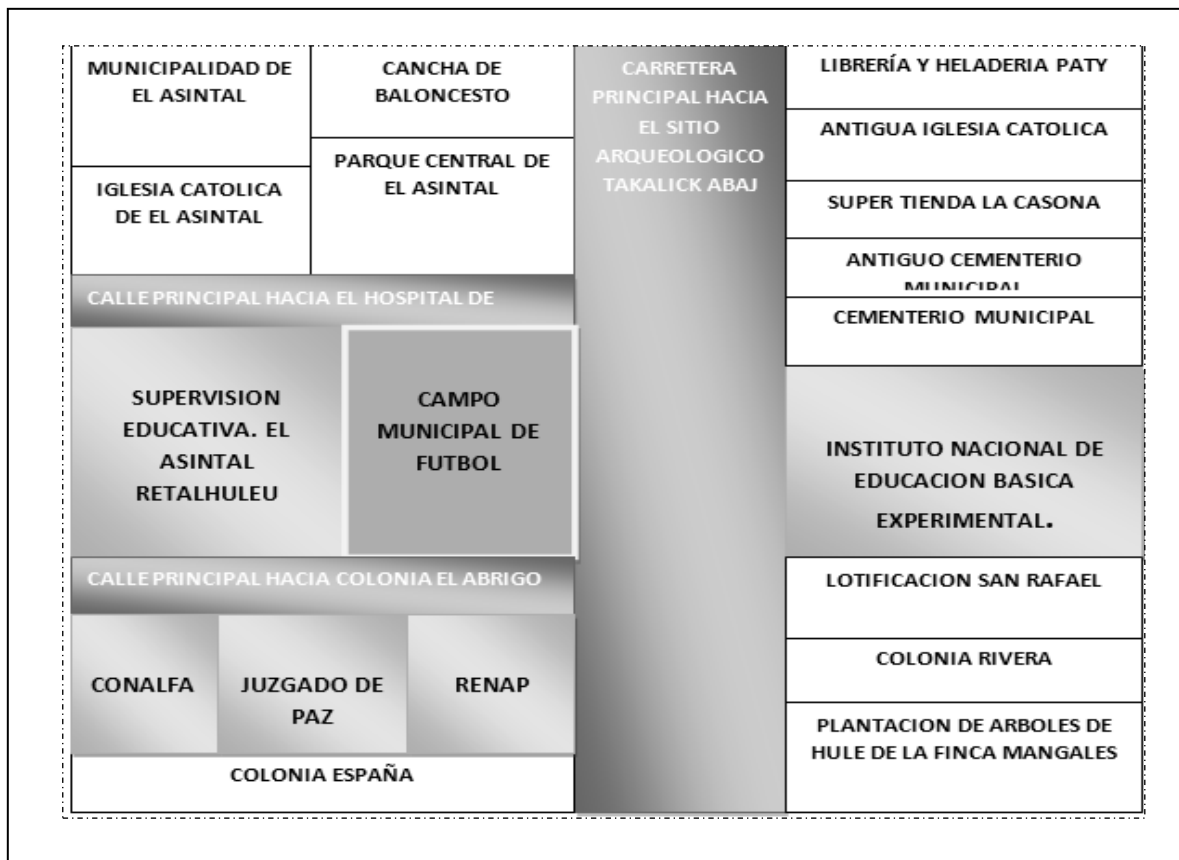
MUNICIPALIDAD DE EL ASINTAL

CANCHA DE BALONCESTO

CARRETERA PRINCIPAL HACIA EL SITIO ARQUEOLOGICO TAKALICK ABAJ

LIBRERÍA Y HELADERIA PATY

ANTIGUA IGLESIA CATOLICA

IGLESIA CATOLICA DE EL ASINTAL

PARQUE CENTRAL DE EL ASINTAL

SUPER TIENDA LA CASONA

ANTIGUO CEMENTERIO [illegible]

CALLE PRINCIPAL HACIA EL HOSPITAL DE

CEMENTERIO MUNICIPAL

SUPERVISION EDUCATIVA. EL ASINTAL RETALHULEU

CAMPO MUNICIPAL DE FUTBOL

INSTITUTO NACIONAL DE EDUCACION BASICA EXPERIMENTAL.

CALLE PRINCIPAL HACIA COLONIA EL ABRIGO

LOTIFICACION SAN RAFAEL

COLONIA RIVERA

CONALFA

JUZGADO DE PAZ

RENAP

PLANTACION DE ARBOLES DE HULE DE LA FINCA MANGALES

COLONIA ESPAÑA